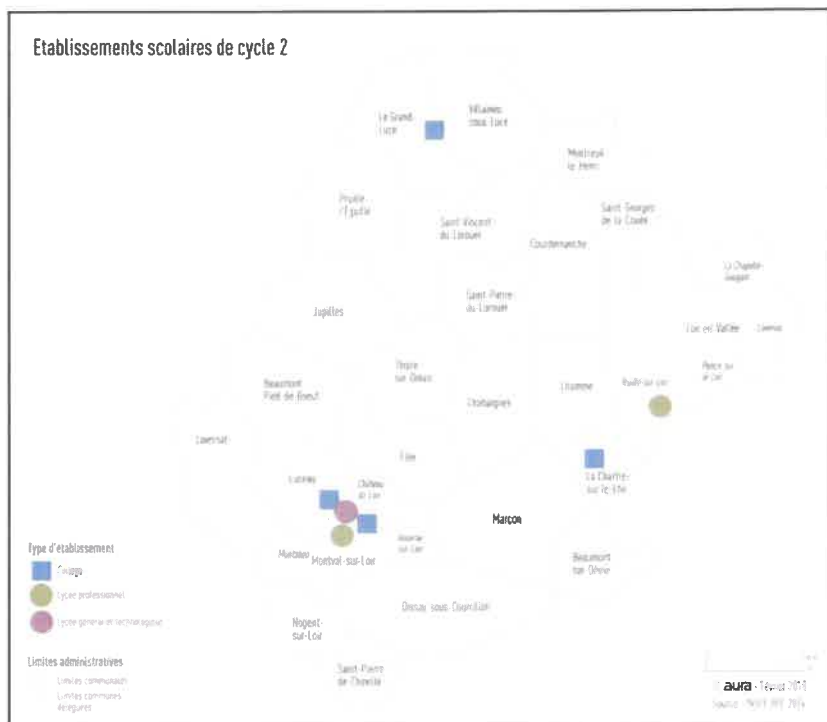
Etablissements scolaires de cycle 2

Le Grand-Lucé

Villaines-sous-Lucé

Montreuil-le-Henri

Pruillé-l'Eguillé

Saint-Vincent-du-Lorouer

Saint-Georges-de-la-Couée

Courdemanche

La Chapelle-Gaugain

Saint-Pierre-du-Lorouer

Jupilles

Lavenay

Poncé-sur-le-Loir

Thoiré-sur-Dinan

L'Homme

Ruillé-sur-Loir

Beaumont-Pied-de-Boeuf

Chahaignes

Lavernat

Flée

La Chartre-sur-le-Loir

Luceau

Château-du-Loir

Marçon

Vouvray-sur-Loir

Beaumont-sur-Dême

Montabon

Montval-sur-Loir

Dissay-sous-Courcillon

Nogent-sur-Loir

Saint-Pierre-de-Chevillé

Type d'établissement

Collège

Lycée professionnel

Lycée général et technologique

Limites administratives

Limites communales

Limites communes déléguées

aura - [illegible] 2016

Source : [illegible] 2016